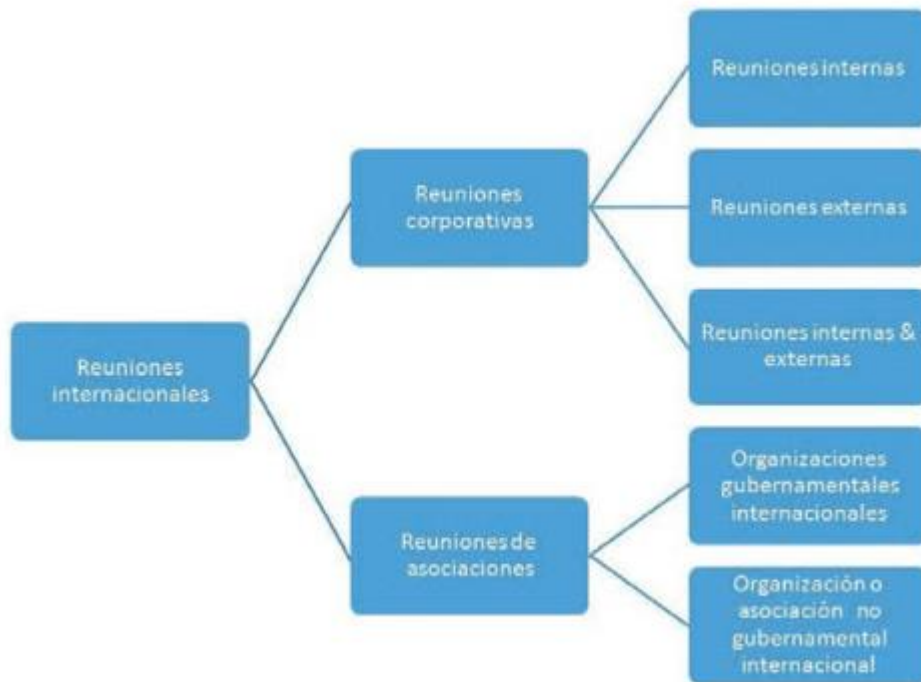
Reuniones internacionales

Reuniones corporativas

Reuniones internas

Reuniones externas

Reuniones internas & externas

Reuniones de asociaciones

Organizaciones gubernamentales internacionales

Organización o asociación no gubernamental internacional